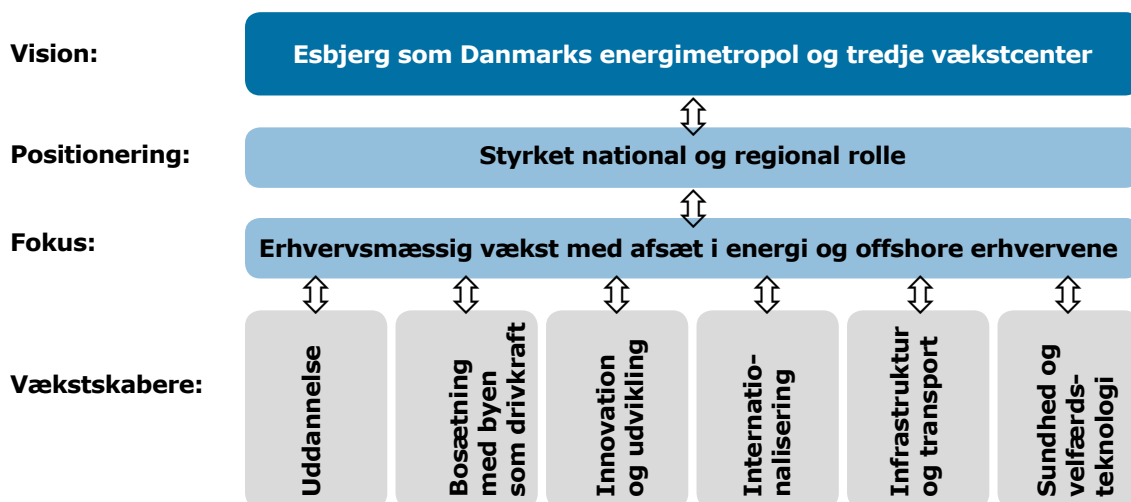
Vision:
Esbjerg som Danmarks energimetropol og tredje vækstcenter

Positionering:
Styrket national og regional rolle

Fokus:
Erhvervsmæssig vækst med afsæt i energi og offshore erhvervene

Vækstskabere:
Uddannelse

Bosætning med byen som drivkraft

Innovation og udvikling

Internationalisering

Infrastruktur og transport

Sundhed og velfærdsteknologi